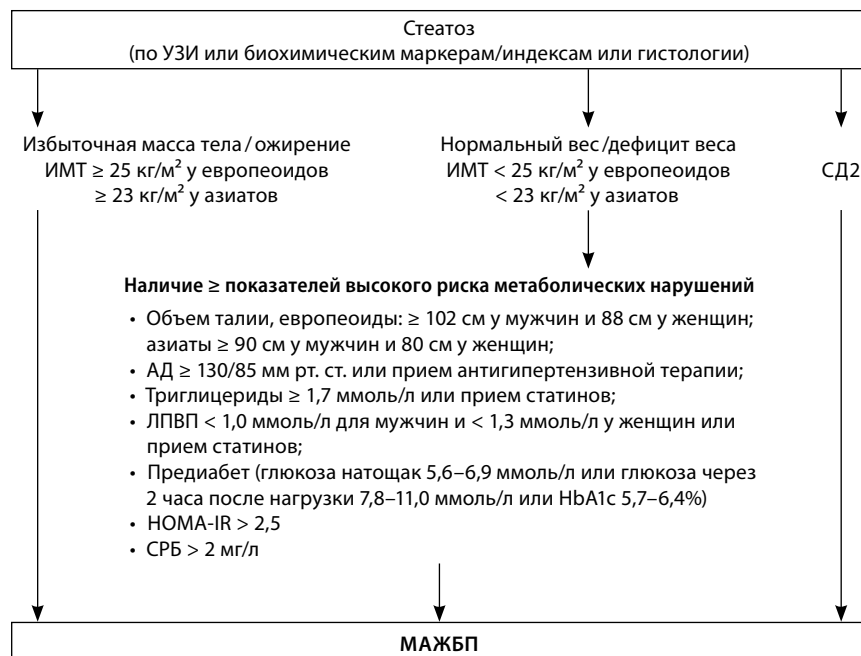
Стеатоз
(по УЗИ или биохимическим маркерам/индексам или гистологии)

Избыточная масса тела / ожирение
ИМТ ≥ 25 кг/м² у европеоидов
≥ 23 кг/м² у азиатов

Нормальный вес / дефицит веса
ИМТ < 25 кг/м² у европеоидов
< 23 кг/м² у азиатов

СД2

**Наличие ≥ показателей высокого риска метаболических нарушений**

• Объем талии, европеоиды: ≥ 102 см у мужчин и 88 см у женщин; азиаты ≥ 90 см у мужчин и 80 см у женщин;
• АД ≥ 130/85 мм рт. ст. или прием антигипертензивной терапии;
• Триглицериды ≥ 1,7 ммоль/л или прием статинов;
• ЛПВП < 1,0 ммоль/л для мужчин и < 1,3 ммоль/л у женщин или прием статинов;
• Предиабет (глюкоза натощак 5,6–6,9 ммоль/л или глюкоза через 2 часа после нагрузки 7,8–11,0 ммоль/л или HbA1c 5,7–6,4%)
• HOMA-IR > 2,5
• СРБ > 2 мг/л

**МАЖБП**